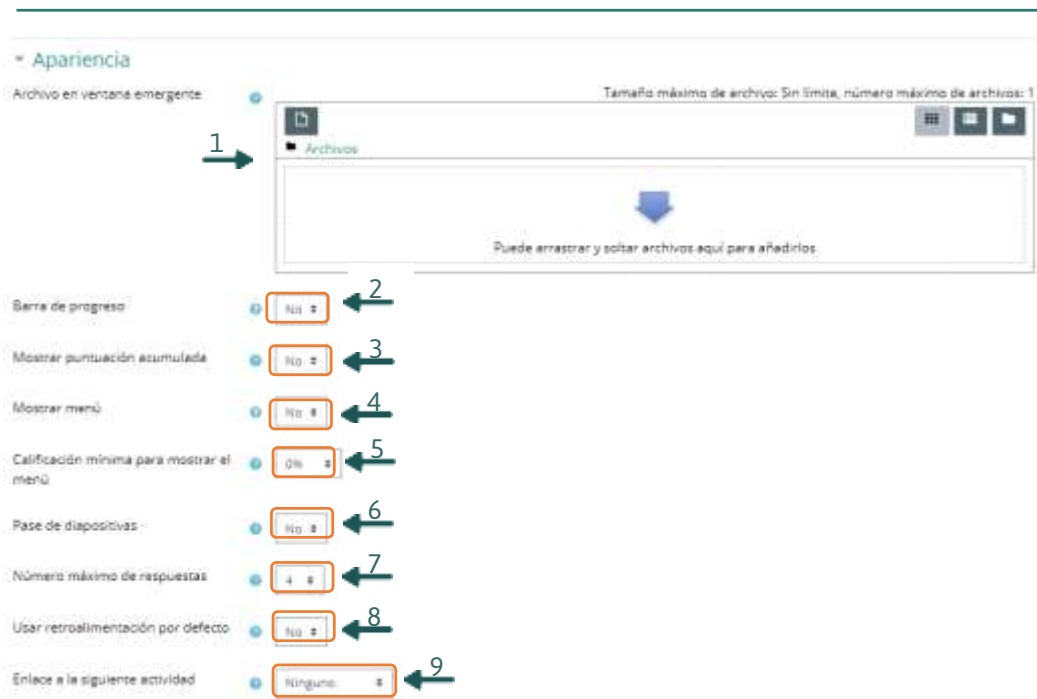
▾ Apariencia

Archivo en ventana emergente

Tamaño máximo de archivo: Sin límite, número máximo de archivos: 1

1

Archivos

Puede arrastrar y soltar archivos aquí para añadirlos

Barra de progreso No 2

Mostrar puntuación acumulada No 3

Mostrar menú No 4

Calificación mínima para mostrar el menú 0% 5

Pase de diapositivas No 6

Número máximo de respuestas 4 7

Usar retroalimentación por defecto No 8

Enlace a la siguiente actividad Ninguno 9